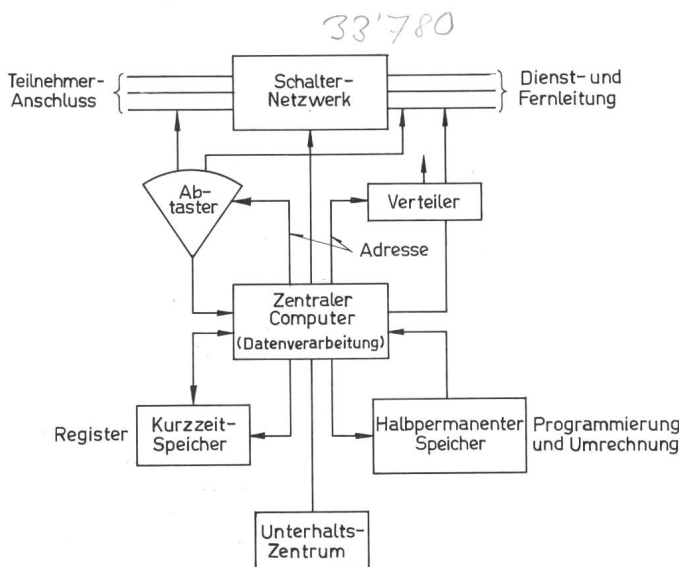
33'780

Teilnehmer-Anschluss

Schalter-Netzwerk

Dienst- und Fernleitung

Abtaster

Verteiler

Adresse

Zentraler Computer (Datenverarbeitung)

Register

Kurzzeit-Speicher

Halbpermanenter Speicher

Programmierung und Umrechnung

Unterhalts-Zentrum